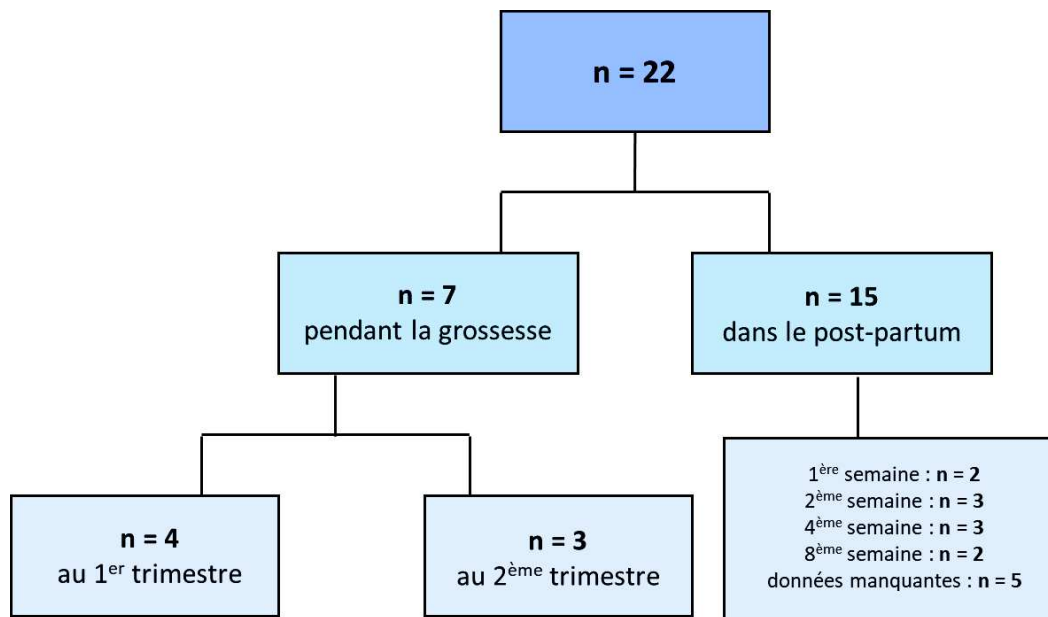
n = 22

n = 7
pendant la grossesse

n = 15
dans le post-partum

n = 4
au 1$^{er}$ trimestre

n = 3
au 2$^{ème}$ trimestre

1$^{ère}$ semaine : n = 2
2$^{ème}$ semaine : n = 3
4$^{ème}$ semaine : n = 3
8$^{ème}$ semaine : n = 2
données manquantes : n = 5